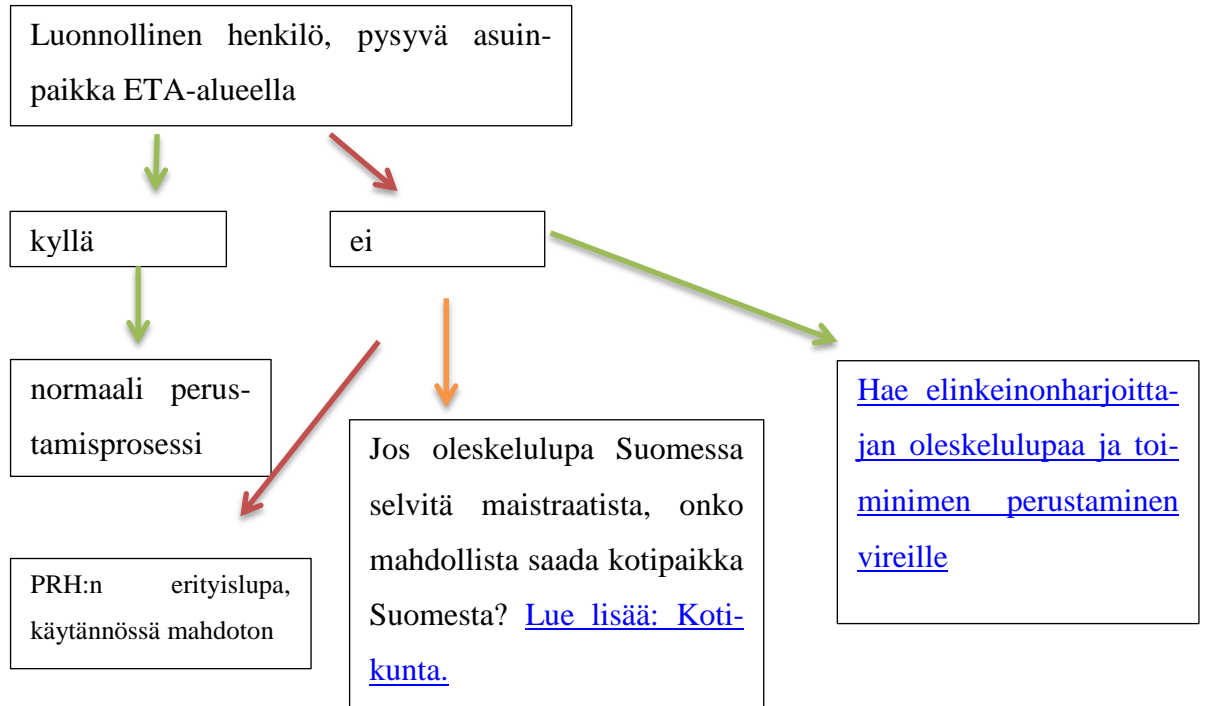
Luonnollinen henkilö, pysyvä asuinpaikka ETA-alueella

kyllä

ei

normaali perustamisprosessi

PRH:n erityislupa, käytännössä mahdoton

Jos oleskelulupa Suomessa selvitä maistraatista, onko mahdollista saada kotipaikka Suomesta? Lue lisää: Kotikunta.

Hae elinkeinonharjoittajan oleskelulupaa ja toiminimen perustaminen vireille